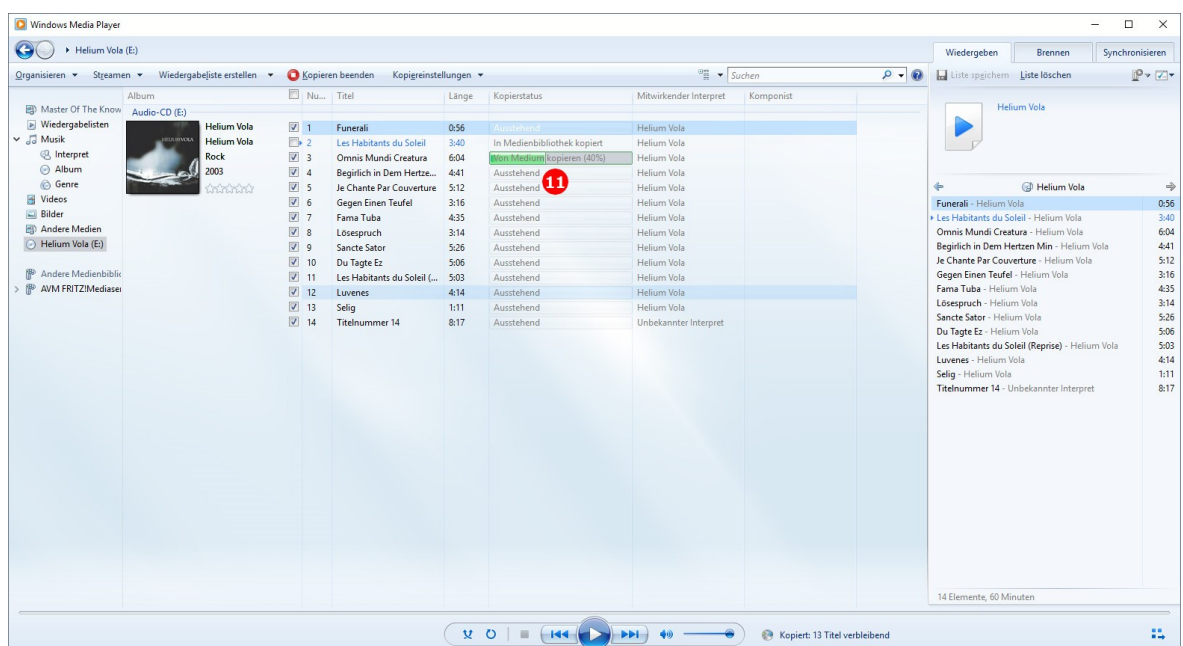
Windows Media Player

Helium Vola (E:)

Wiedergeben | Brennen | Synchronisieren

Organisieren ▾ Streamen ▾ Wiedergabeliste erstellen ▾ Kopieren beenden Kopiereinstellungen ▾

Suchen

Liste speichern Liste löschen

Master Of The Know
Wiedergabelisten
Musik
Interpret
Album
Genre
Videos
Bilder
Andere Medien
Helium Vola (E:)

Andere Medienbiblio
AVM FRITZ!Mediaser

| Album | | Nu... | Titel | Länge | Kopierstatus | Mitwirkender Interpret | Komponist |
|---|---|---|---|---|---|---|---|
| Audio-CD (E:) | | | | | | | |
| Helium Vola | ☑ | 1 | Funerali | 0:56 | Ausstehend | Helium Vola | |
| Helium Vola | ☐ | 2 | Les Habitants du Soleil | 3:40 | In Medienbibliothek kopiert | Helium Vola | |
| Rock | ☑ | 3 | Omnis Mundi Creatura | 6:04 | Von Medium kopieren (40%) | Helium Vola | |
| 2003 | ☑ | 4 | Begirlich in Dem Hertze... | 4:41 | Ausstehend | Helium Vola | |
| | ☑ | 5 | Je Chante Par Couverture | 5:12 | Ausstehend | Helium Vola | |
| | ☑ | 6 | Gegen Einen Teufel | 3:16 | Ausstehend | Helium Vola | |
| | ☑ | 7 | Fama Tuba | 4:35 | Ausstehend | Helium Vola | |
| | ☑ | 8 | Lösespruch | 3:14 | Ausstehend | Helium Vola | |
| | ☑ | 9 | Sancte Sator | 5:26 | Ausstehend | Helium Vola | |
| | ☑ | 10 | Du Tagte Ez | 5:06 | Ausstehend | Helium Vola | |
| | ☑ | 11 | Les Habitants du Soleil (... | 5:03 | Ausstehend | Helium Vola | |
| | ☑ | 12 | Luvenes | 4:14 | Ausstehend | Helium Vola | |
| | ☑ | 13 | Selig | 1:11 | Ausstehend | Helium Vola | |
| | ☑ | 14 | Titelnummer 14 | 8:17 | Ausstehend | Unbekannter Interpret | |

11

Helium Vola

Helium Vola

Funerali - Helium Vola 0:56
Les Habitants du Soleil - Helium Vola 3:40
Omnis Mundi Creatura - Helium Vola 6:04
Begirlich in Dem Hertzen Min - Helium Vola 4:41
Je Chante Par Couverture - Helium Vola 5:12
Gegen Einen Teufel - Helium Vola 3:16
Fama Tuba - Helium Vola 4:35
Lösespruch - Helium Vola 3:14
Sancte Sator - Helium Vola 5:26
Du Tagte Ez - Helium Vola 5:06
Les Habitants du Soleil (Reprise) - Helium Vola 5:03
Luvenes - Helium Vola 4:14
Selig - Helium Vola 1:11
Titelnummer 14 - Unbekannter Interpret 8:17

14 Elemente, 60 Minuten

Kopiert: 13 Titel verbleibend